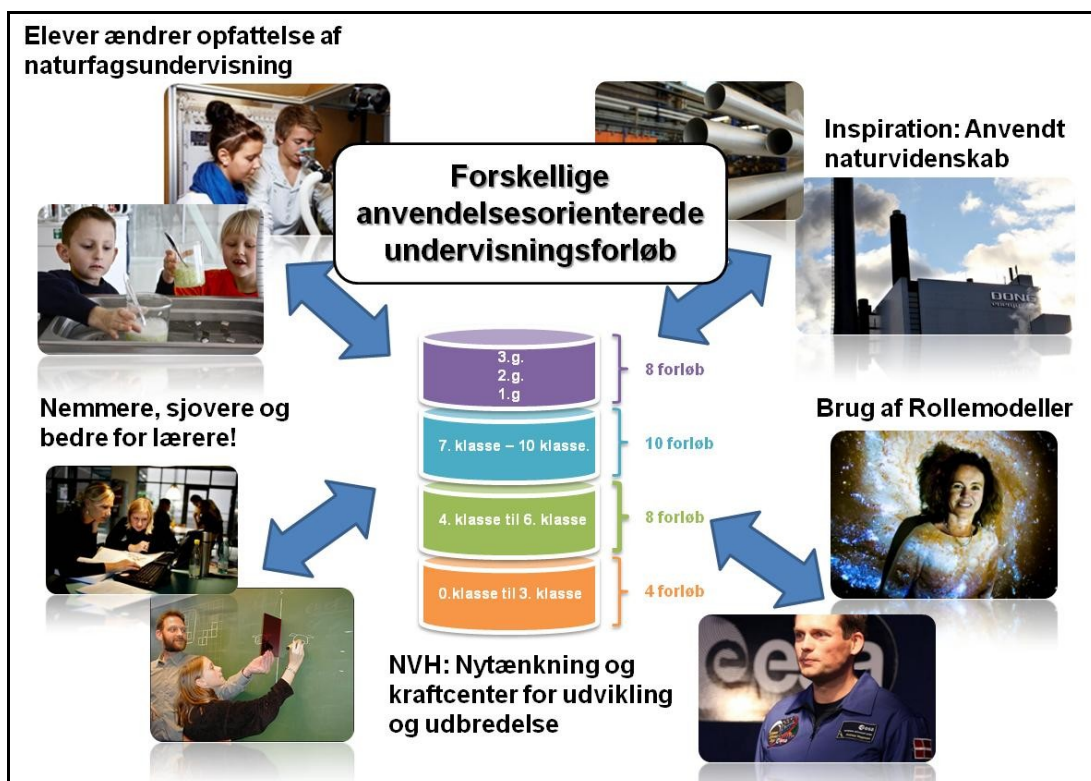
Elever ændrer opfattelse af naturfagsundervisning

Forskellige anvendelsesorienterede undervisningsforløb

Inspiration: Anvendt naturvidenskab

DONG

3.g.
2.g.
1.g

8 forløb

7. klasse – 10 klasse.

10 forløb

4. klasse til 6. klasse

8 forløb

0.klasse til 3. klasse

4 forløb

Nemmere, sjovere og bedre for lærere!

Brug af Rollemodeller

esa

NVH: Nytænkning og kraftcenter for udvikling og udbredelse